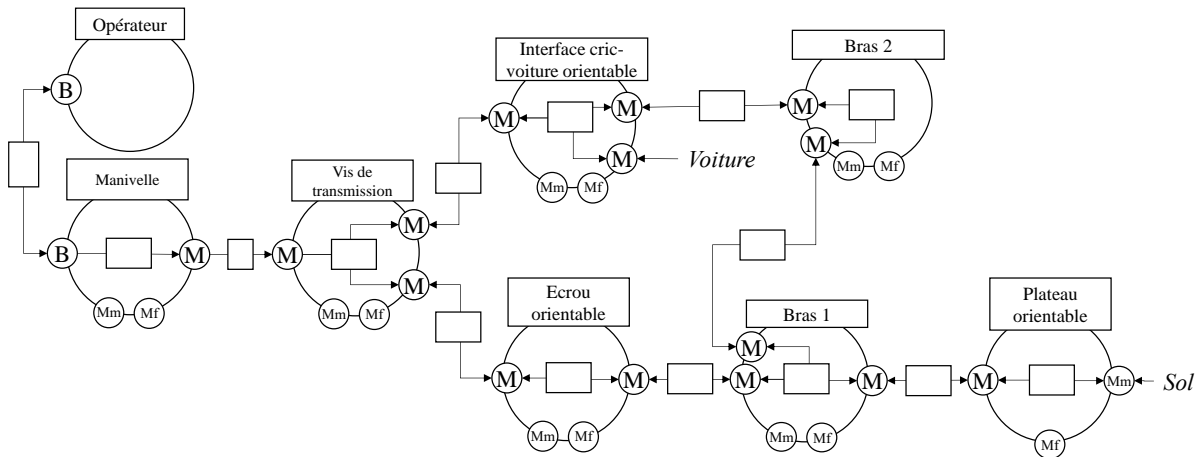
Opérateur

B

Manivelle

B

M

Mm

Mf

M

Vis de transmission

M

M

Mm

Mf

Interface cric-voiture orientable

M

M

M

Voiture

Mm

Mf

Bras 2

M

M

Mm

Mf

Ecrou orientable

M

M

Mm

Mf

Bras 1

M

M

M

Mm

Mf

Plateau orientable

M

Mm

Sol

Mf